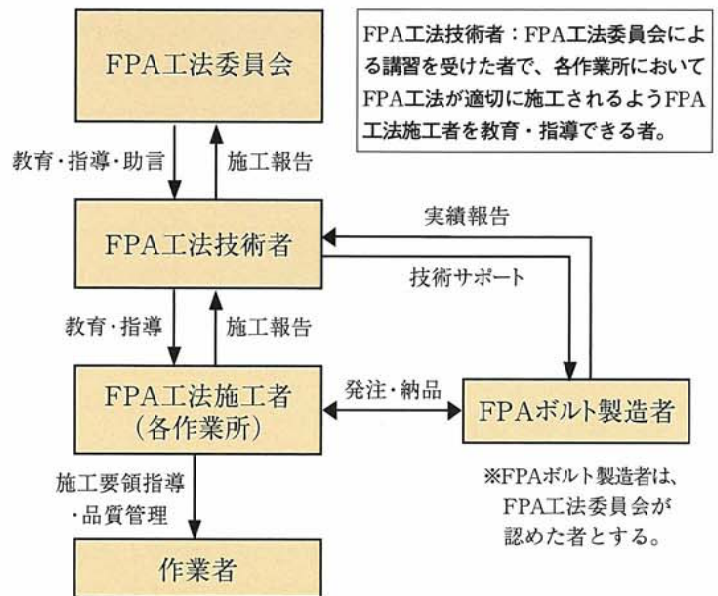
FPA工法委員会

FPA工法技術者：FPA工法委員会による講習を受けた者で、各作業所においてFPA工法が適切に施工されるようFPA工法施工者を教育・指導できる者。

教育・指導・助言

施工報告

FPA工法技術者

実績報告

技術サポート

教育・指導

施工報告

FPA工法施工者（各作業所）

発注・納品

FPAボルト製造者

※FPAボルト製造者は、FPA工法委員会が認めた者とする。

施工要領指導・品質管理

作業者